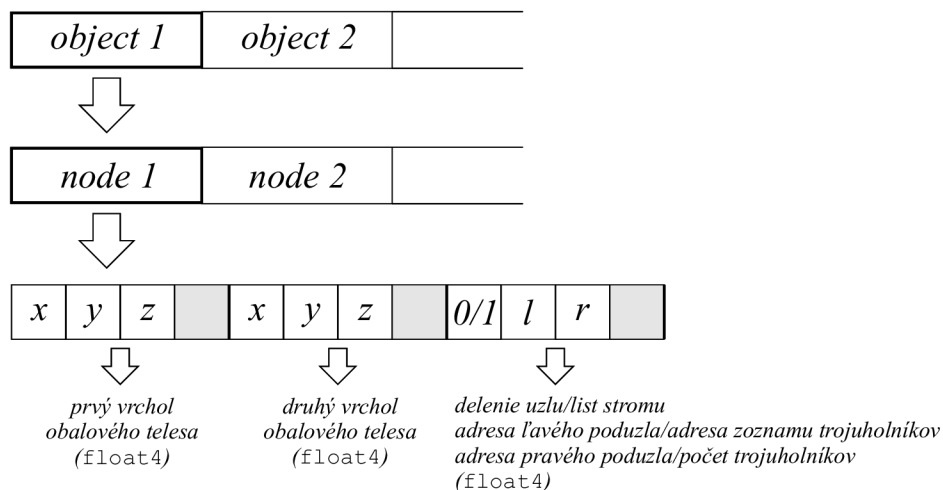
| object 1 | object 2 | |
|---|---|---|

| node 1 | node 2 | |
|---|---|---|

| x | y | z | | x | y | z | | 0/1 | l | r | |
|---|---|---|---|---|---|---|---|---|---|---|---|

prvý vrchol obalového telesa (float4)

druhý vrchol obalového telesa (float4)

delenie uzlu/list stromu
adresa ľavého poduzla/adresa zoznamu trojuholníkov
adresa pravého poduzla/počet trojuholníkov
(float4)